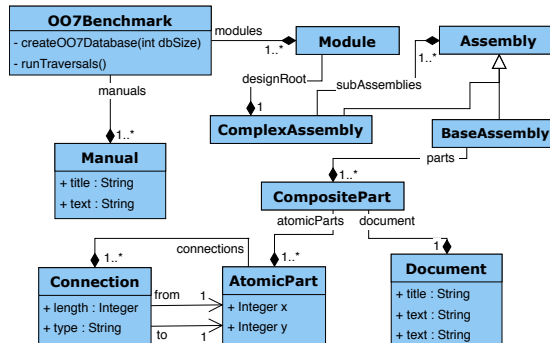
OO7Benchmark
- createOO7Database(int dbSize)
- runTraversals()

modules
1..*
Module
Assembly
1..*
designRoot
subAssemblies
1
ComplexAssembly
BaseAssembly
manuals
1..*
Manual
+ title : String
+ text : String
parts
1..*
CompositePart
atomicParts
document
1
connections
1..*
1..*
Connection
+ length : Integer
+ type : String
from
to
1
1
AtomicPart
+ Integer x
+ Integer y
Document
+ title : String
+ text : String
+ text : String